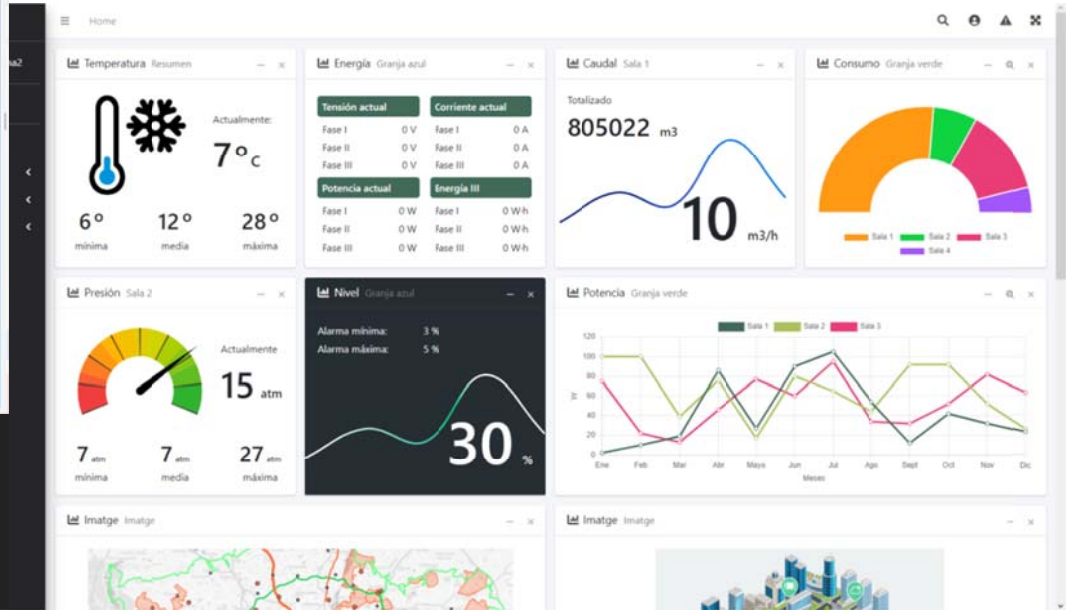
a2

Home

Temperatura Resumen
Actualmente:
7°c
6° mínima
12° media
28° máxima

Energía Granja azul

| Tensión actual | | Corriente actual | |
|---|---|---|---|
| Fase I | 0 V | Fase I | 0 A |
| Fase II | 0 V | Fase II | 0 A |
| Fase III | 0 V | Fase III | 0 A |

| Potencia actual | | Energía III | |
|---|---|---|---|
| Fase I | 0 W | Fase I | 0 W·h |
| Fase II | 0 W | Fase II | 0 W·h |
| Fase III | 0 W | Fase III | 0 W·h |

Caudal Sala 1
Totalizado
805022 m3
10 m3/h

Consumo Granja verde
Sala 1 Sala 2 Sala 3 Sala 4

Presión Sala 2
Actualmente
15 atm
7 atm mínima
7 atm media
27 atm máxima

Nivel Granja azul
Alarma mínima: 3 %
Alarma máxima: 5 %
30 %

Potencia Granja verde
Sala 1 Sala 2 Sala 3
120 100 80 60 40 20 0
W
Ene Feb Mar Abr Mayo Jun Jul Ago Sept Oct Nov Dic
Meses

Imatge Imatge

Imatge Imatge